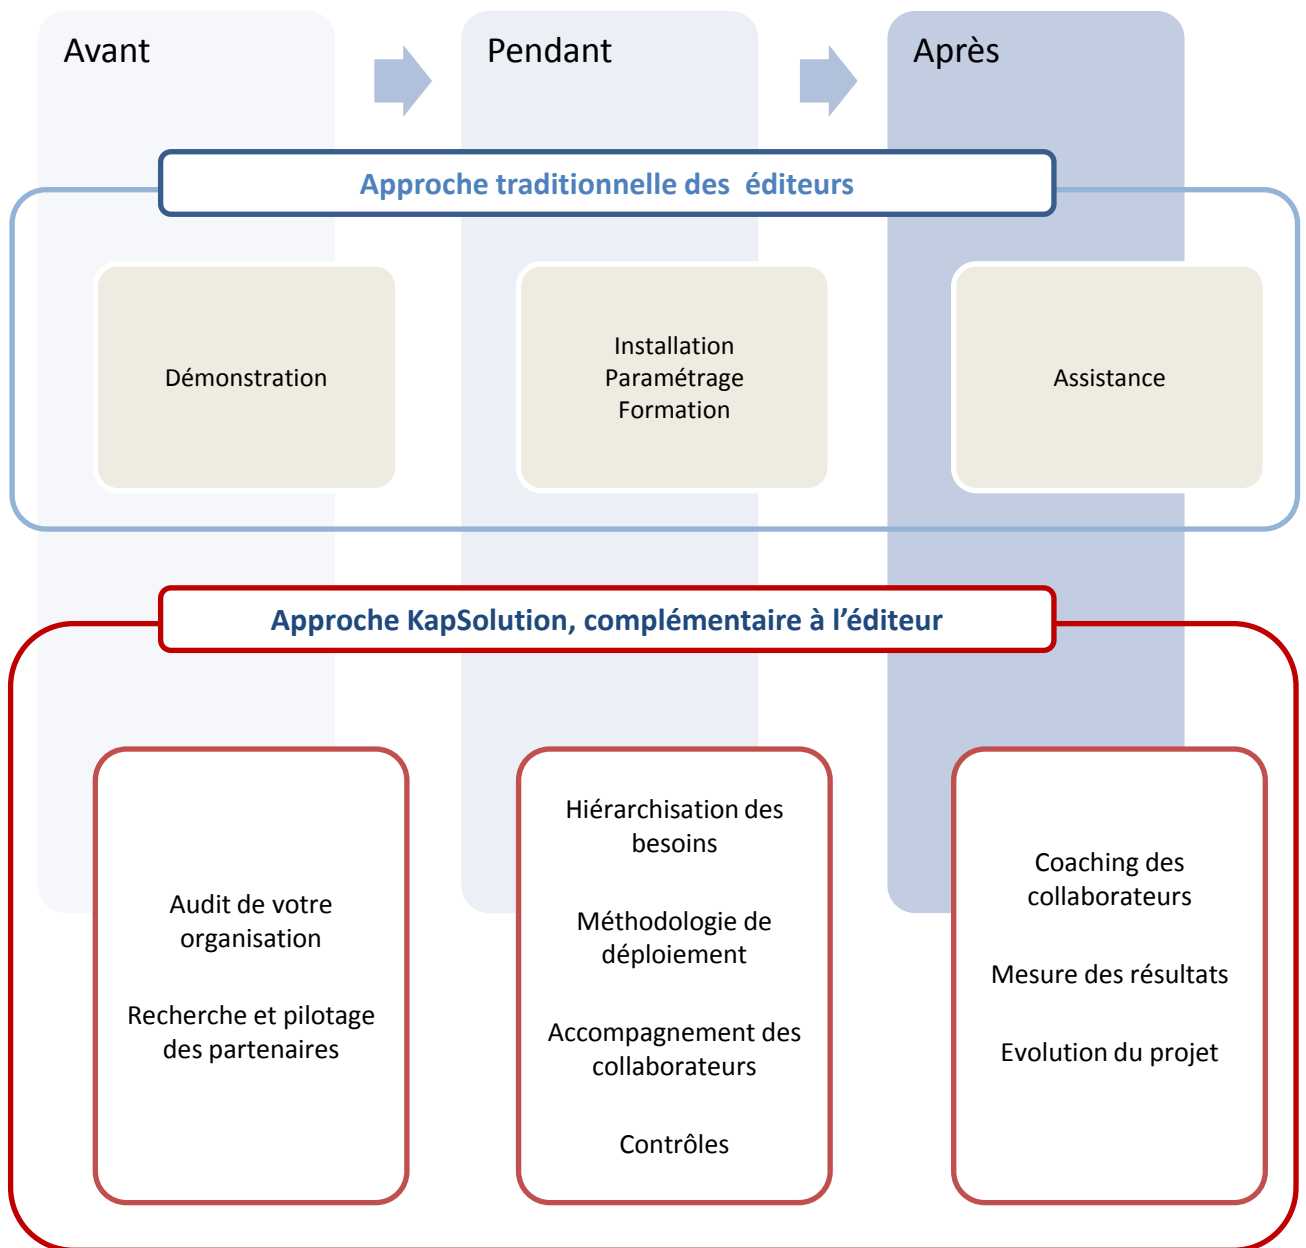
Avant

Pendant

Après

Approche traditionnelle des éditeurs

Démonstration

Installation
Paramétrage
Formation

Assistance

Approche KapSolution, complémentaire à l'éditeur

Audit de votre organisation

Recherche et pilotage des partenaires

Hiérarchisation des besoins

Méthodologie de déploiement

Accompagnement des collaborateurs

Contrôles

Coaching des collaborateurs

Mesure des résultats

Evolution du projet